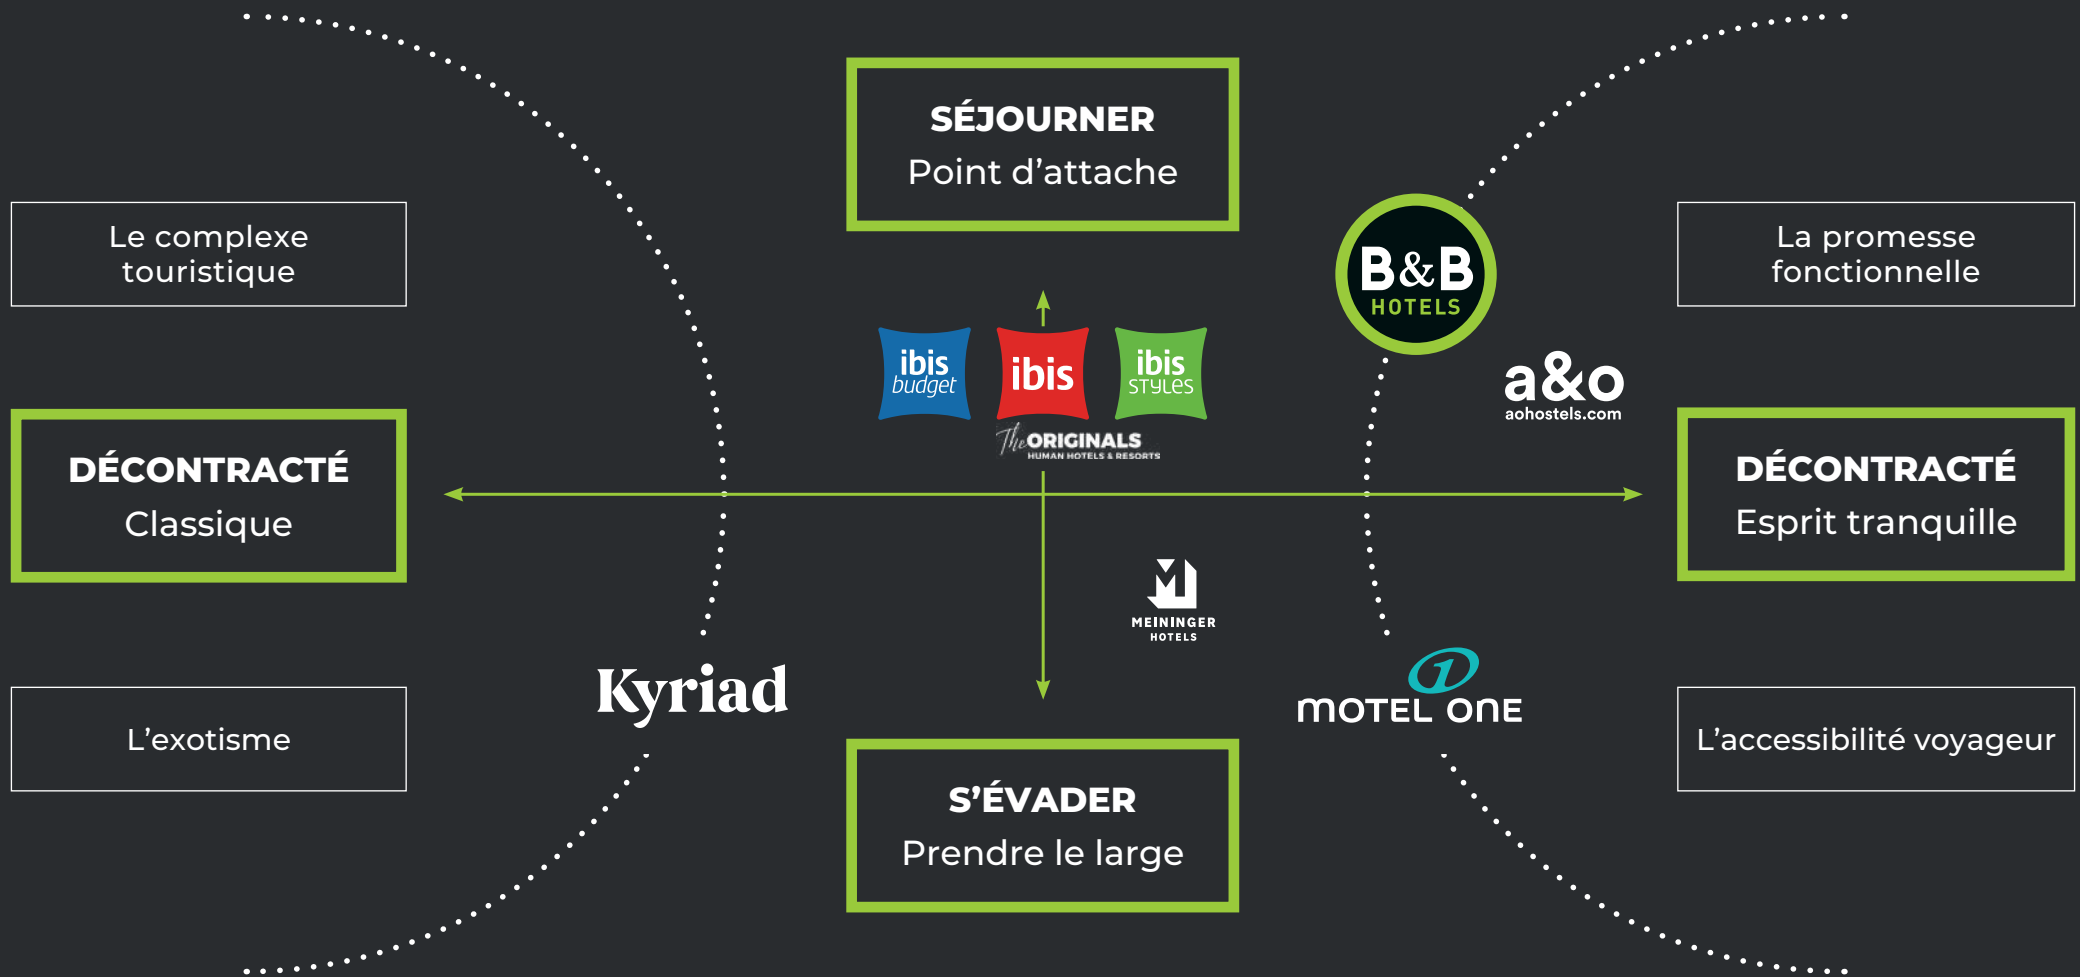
SÉJOURNER
Point d'attache

Le complexe touristique

La promesse fonctionnelle

B&B HOTELS

ibis budget

ibis

ibis STYLES

The ORIGINALS HUMAN HOTELS & RESORTS

a&o aohostels.com

DÉCONTRACTÉ
Classique

DÉCONTRACTÉ
Esprit tranquille

MEININGER HOTELS

Kyriad

MOTEL ONE

L'exotisme

L'accessibilité voyageur

S'ÉVADER
Prendre le large